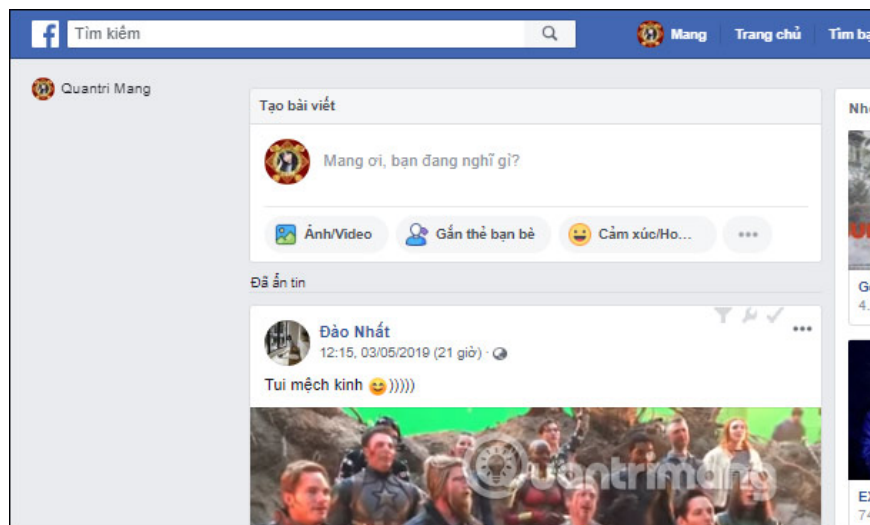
Tìm kiếm

Mang Trang chủ Tìm bạ

Quantri Mang

Tạo bài viết

Mang ơi, bạn đang nghĩ gì?

Ảnh/Video Gắn thẻ bạn bè Cảm xúc/Ho... ···

Đã ẩn tin

Đào Nhất
12:15, 03/05/2019 (21 giờ) ·

···

Tui mệch kinh 😄)))))

quantrimang

Nhó

G
4.

EX
74